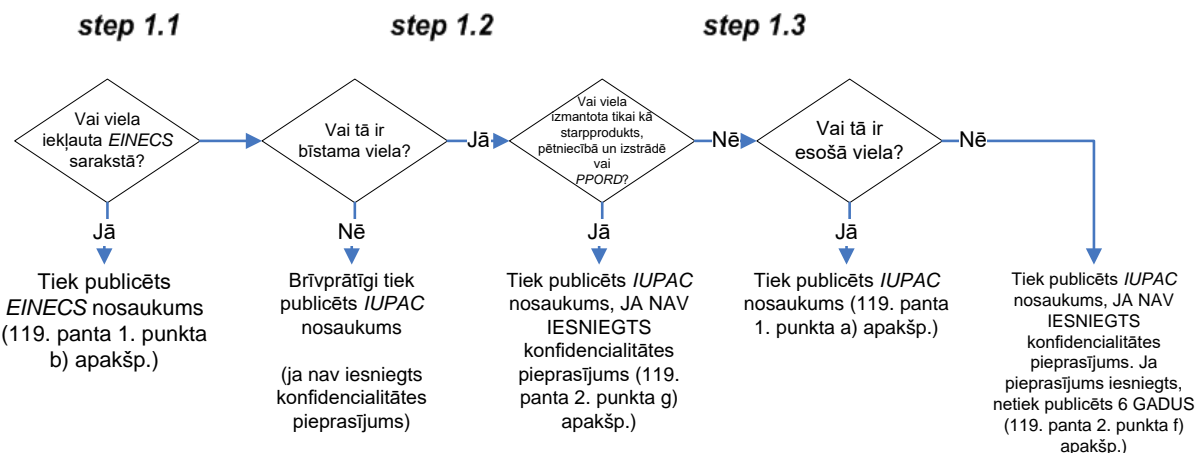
step 1.1

step 1.2

step 1.3

Vai viela iekļauta *EINECS* sarakstā?

Vai tā ir bīstama viela?

Jā

Vai viela izmantota tikai kā starpprodukts, pētniecībā un izstrādē vai *PPORD*?

Nē

Vai tā ir esošā viela?

Nē

Jā

Tiek publicēts *EINECS* nosaukums (119. panta 1. punkta b) apakšp.)

Nē

Brīvprātīgi tiek publicēts *IUPAC* nosaukums

(ja nav iesniegts konfidencialitātes pieprasījums)

Jā

Tiek publicēts *IUPAC* nosaukums, JA NAV IESNIEGTS konfidencialitātes pieprasījums (119. panta 2. punkta g) apakšp.)

Jā

Tiek publicēts *IUPAC* nosaukums (119. panta 1. punkta a) apakšp.)

Tiek publicēts *IUPAC* nosaukums, JA NAV IESNIEGTS konfidencialitātes pieprasījums. Ja pieprasījums iesniegts, netiek publicēts 6 GADUS (119. panta 2. punkta f) apakšp.)